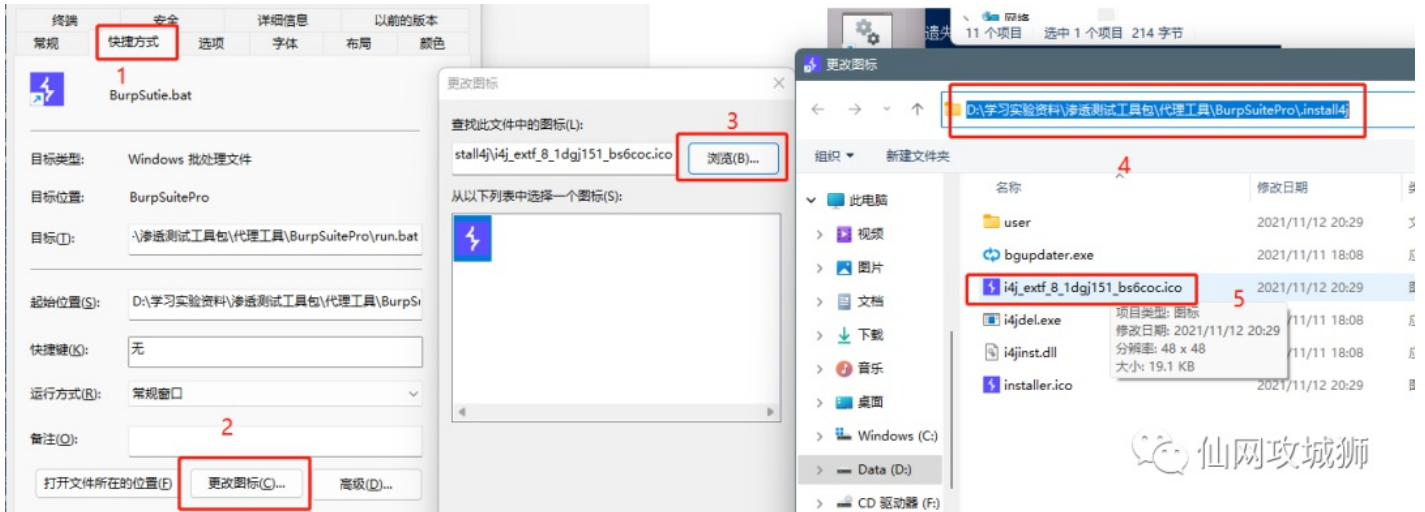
终端 安全 详细信息 以前的版本
常规 快捷方式 选项 字体 布局 颜色
1
BurpSutie.bat
目标类型: Windows 批处理文件
目标位置: BurpSuitePro
目标(T): -\渗透测试工具包\代理工具\BurpSuitePro\run.bat
起始位置(S): D:\学习实验资料\渗透测试工具包\代理工具\BurpSı
快捷键(K): 无
运行方式(R): 常规窗口
备注(O):
2
打开文件所在的位置(F) 更改图标(C)... 高级(D)...

更改图标
查找此文件中的图标(L):
stall4j\i4j_extf_8_1dgj151_bs6coc.ico
3
浏览(B)...
从以下列表中选择一个图标(S):

11 个项目 选中 1 个项目 214 字节
更改图标
D:\学习实验资料\渗透测试工具包\代理工具\BurpSuitePro\.install4j
组织 新建文件夹
4
名称 修改日期
此电脑
视频
图片
文档
下载
音乐
桌面
Windows (C:)
Data (D:)
CD 驱动器 (F:)
user 2021/11/12 20:29
bgupdater.exe 2021/11/11 18:08
i4j_extf_8_1dgj151_bs6coc.ico 2021/11/12 20:29
5
i4jdel.exe 2021/11/11 18:08
i4jinst.dll 2021/11/11 18:08
installer.ico 2021/11/12 20:29
项目类型: 图标
修改日期: 2021/11/12 20:29
分辨率: 48 x 48
大小: 19.1 KB
仙网攻城狮